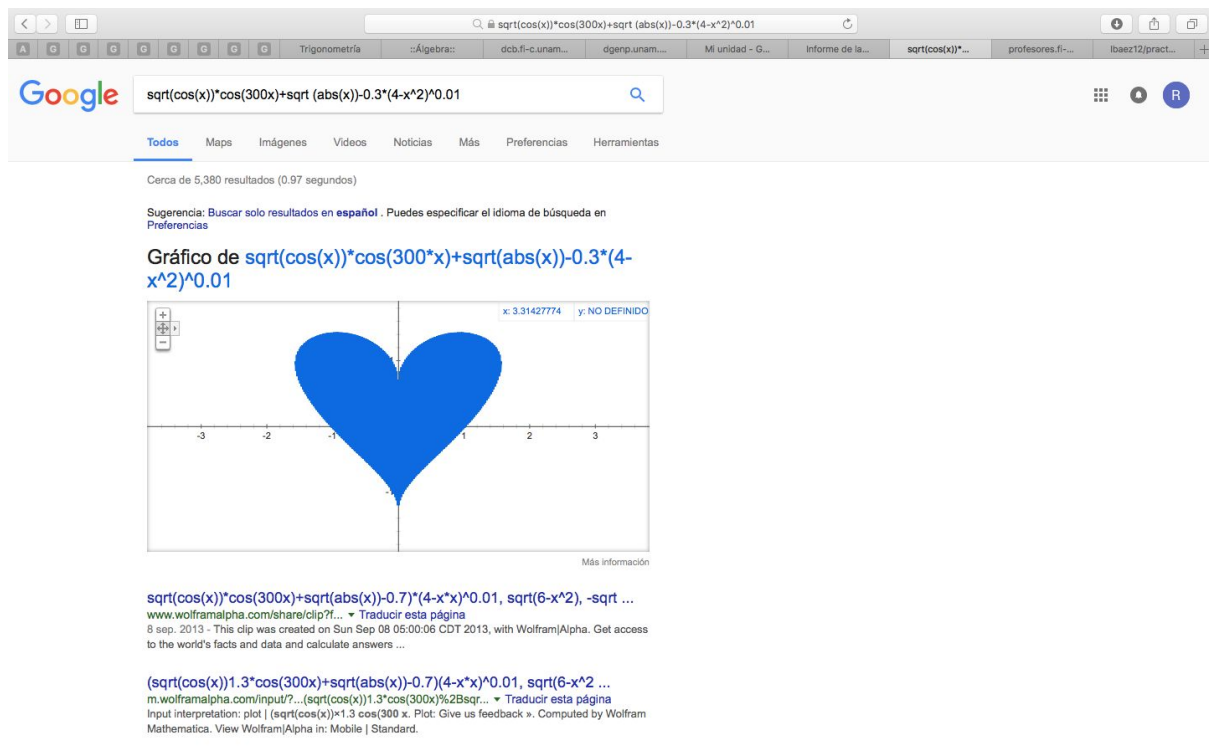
sqrt(cos(x))*cos(300x)+sqrt (abs(x))-0.3*(4-x^2)^0.01

A G G G G G G G G Trigonometría ::Álgebra:: dcb.fi-c.unam... dgenp.unam.... Mi unidad - G... Informe de la... sqrt(cos(x))*... profesores.fi-... lbaez12/pract...

Google

sqrt(cos(x))*cos(300x)+sqrt (abs(x))-0.3*(4-x^2)^0.01

R

Todos Maps Imágenes Videos Noticias Más Preferencias Herramientas

Cerca de 5,380 resultados (0.97 segundos)

Sugerencia: Buscar solo resultados en español . Puedes especificar el idioma de búsqueda en Preferencias

Gráfico de sqrt(cos(x))*cos(300*x)+sqrt(abs(x))-0.3*(4-x^2)^0.01

x: 3.31427774 y: NO DEFINIDO

-3 -2 -1 1 2 3

Más información

sqrt(cos(x))*cos(300x)+sqrt(abs(x))-0.7)*(4-x*x)^0.01, sqrt(6-x^2), -sqrt ...
www.wolframalpha.com/share/clip?f... ▾ Traducir esta página
8 sep. 2013 - This clip was created on Sun Sep 08 05:00:06 CDT 2013, with Wolfram|Alpha. Get access to the world's facts and data and calculate answers ...

(sqrt(cos(x))1.3*cos(300x)+sqrt(abs(x))-0.7)(4-x*x)^0.01, sqrt(6-x^2 ...
m.wolframalpha.com/input/?...(sqrt(cos(x))1.3*cos(300x)%2Bsqr... ▾ Traducir esta página
Input interpretation: plot | (sqrt(cos(x))×1.3 cos(300 x. Plot: Give us feedback ». Computed by Wolfram Mathematica. View Wolfram|Alpha in: Mobile | Standard.